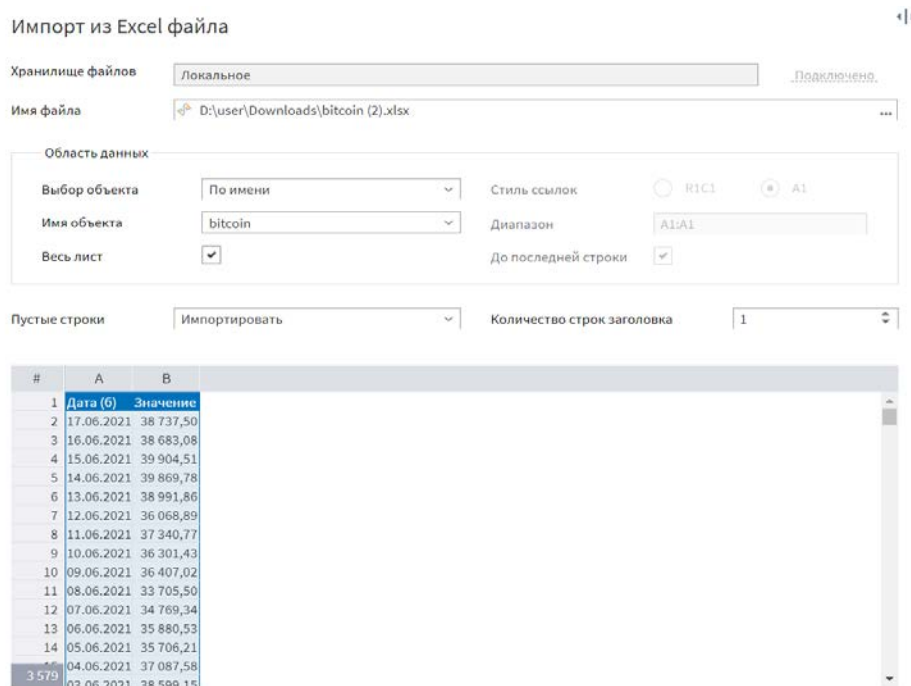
Импорт из Excel файла

Хранилище файлов
Локальное
Подключено

Имя файла
D:\user\Downloads\bitcoin (2).xlsx
...

Область данных

Выбор объекта
По имени

Имя объекта
bitcoin

Весь лист

Стиль ссылок
R1C1
A1

Диапазон
A1:A1

До последней строки

Пустые строки
Импортировать

Количество строк заголовка
1

| # | A | B |
|---|---|---|
| 1 | Дата (б) | Значение |
| 2 | 17.06.2021 | 38 737,50 |
| 3 | 16.06.2021 | 38 683,08 |
| 4 | 15.06.2021 | 39 904,51 |
| 5 | 14.06.2021 | 39 869,78 |
| 6 | 13.06.2021 | 38 991,86 |
| 7 | 12.06.2021 | 36 068,89 |
| 8 | 11.06.2021 | 37 340,77 |
| 9 | 10.06.2021 | 36 301,43 |
| 10 | 09.06.2021 | 36 407,02 |
| 11 | 08.06.2021 | 33 705,50 |
| 12 | 07.06.2021 | 34 769,34 |
| 13 | 06.06.2021 | 35 880,53 |
| 14 | 05.06.2021 | 35 706,21 |
| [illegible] | 04.06.2021 | 37 087,58 |
| 3 579 | 03.06.2021 | 38 599,15 |